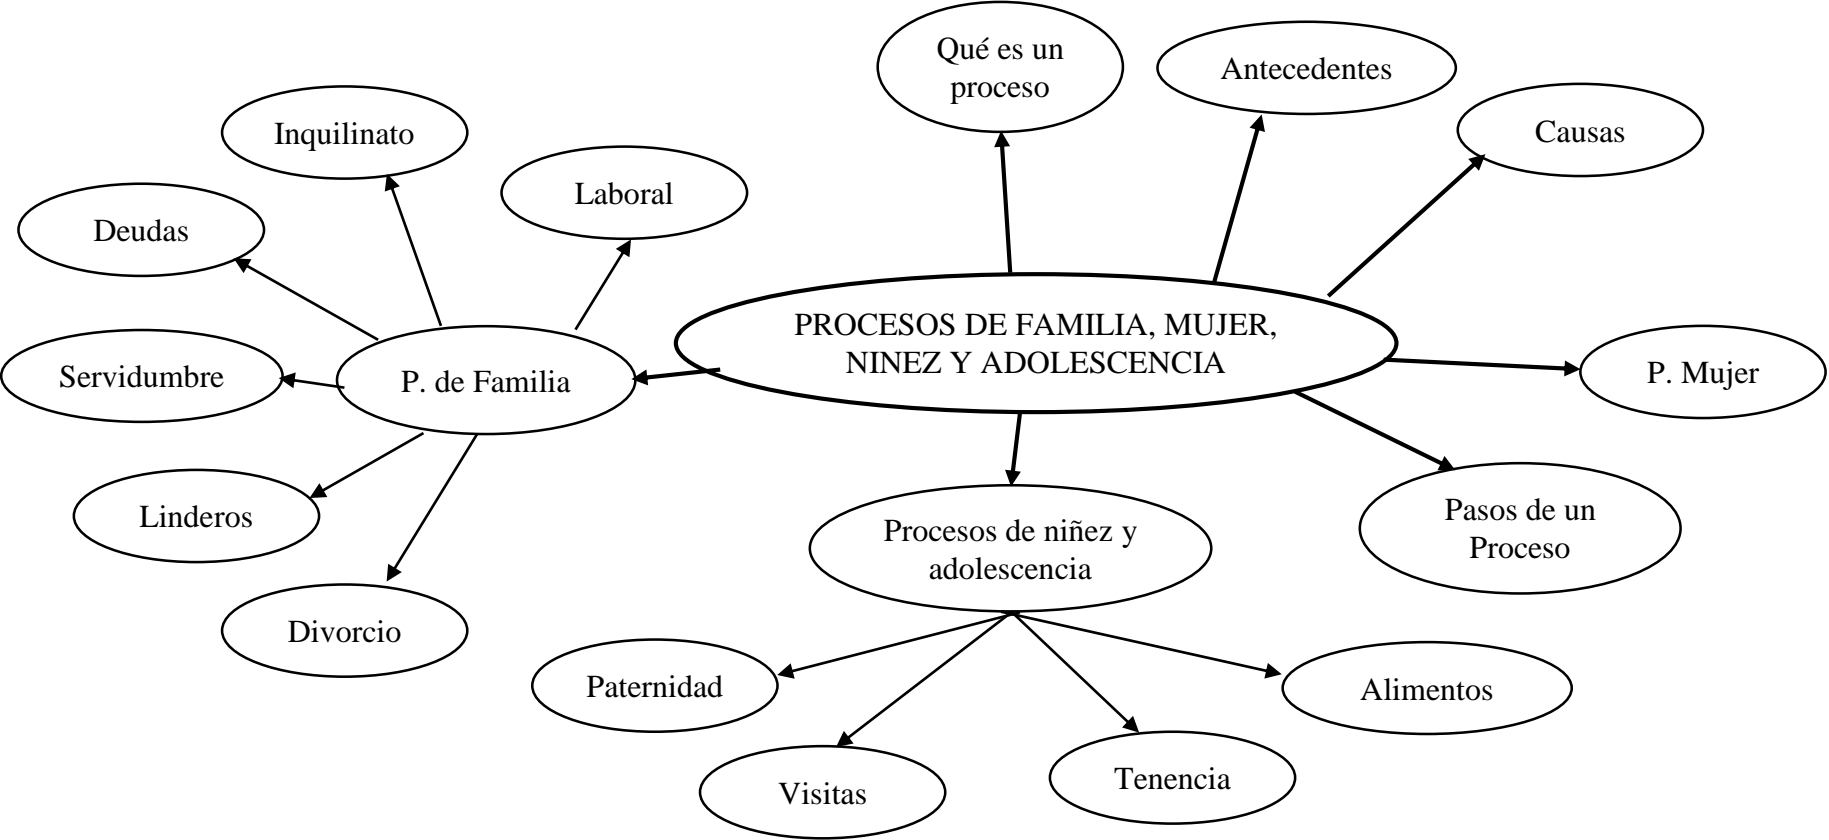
PROCESOS DE FAMILIA, MUJER, NINEZ Y ADOLESCENCIA

Qué es un proceso

Antecedentes

Causas

P. Mujer

Pasos de un Proceso

Procesos de niñez y adolescencia

Paternidad

Visitas

Tenencia

Alimentos

P. de Familia

Inquilinato

Laboral

Deudas

Servidumbre

Linderos

Divorcio